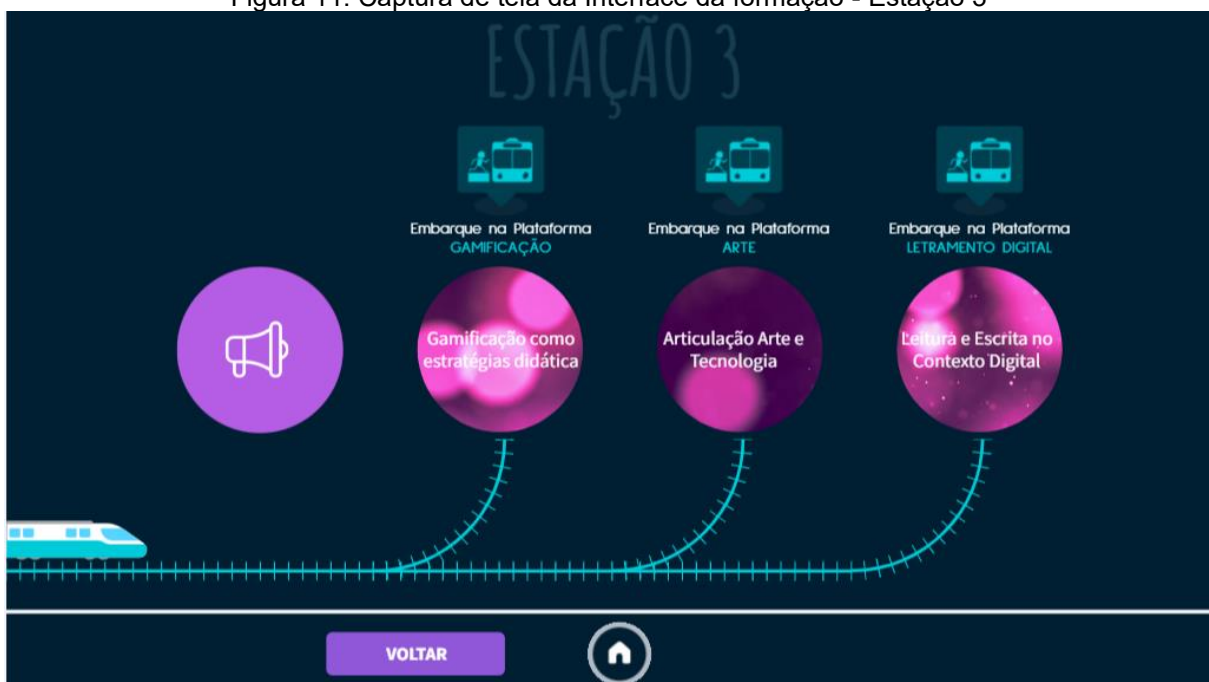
Figura 11: Captura de tela da interface da formação - Estação 3

ESTAÇÃO 3

Embarque na Plataforma
GAMIFICAÇÃO

Embarque na Plataforma
ARTE

Embarque na Plataforma
LETRAMENTO DIGITAL

Gamificação como estratégias didática

Articulação Arte e Tecnologia

Leitura e Escrita no Contexto Digital

VOLTAR